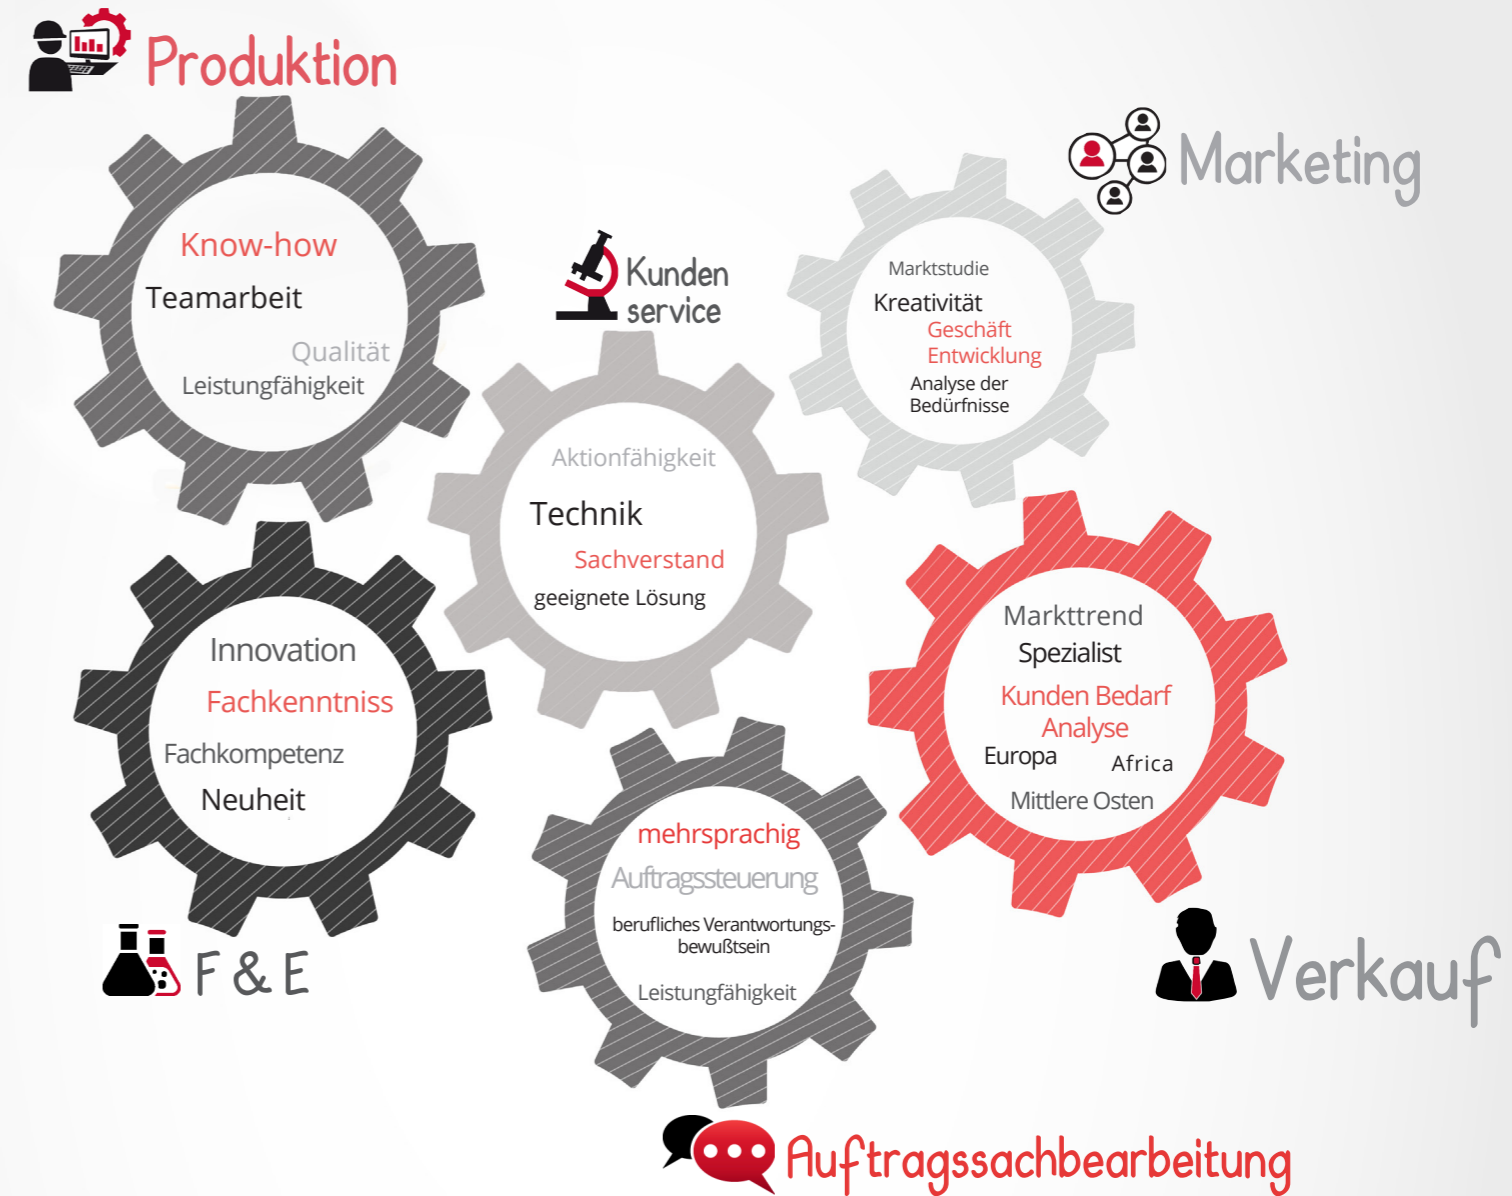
Produktion

Know-how
Teamarbeit
Qualität
Leistungfähigkeit

Kunden service

Aktionfähigkeit
Technik
Sachverstand
geeignete Lösung

Marketing

Marktstudie
Kreativität
Geschäft Entwicklung
Analyse der Bedürfnisse

Innovation
Fachkenntniss
Fachkompetenz
Neuheit

F & E

mehrsprachig
Auftragssteuerung
berufliches Verantwortungsbewußtsein
Leistungfähigkeit

Markttrend
Spezialist
Kunden Bedarf Analyse
Europa
Africa
Mittlere Osten

Verkauf

Auftragssachbearbeitung